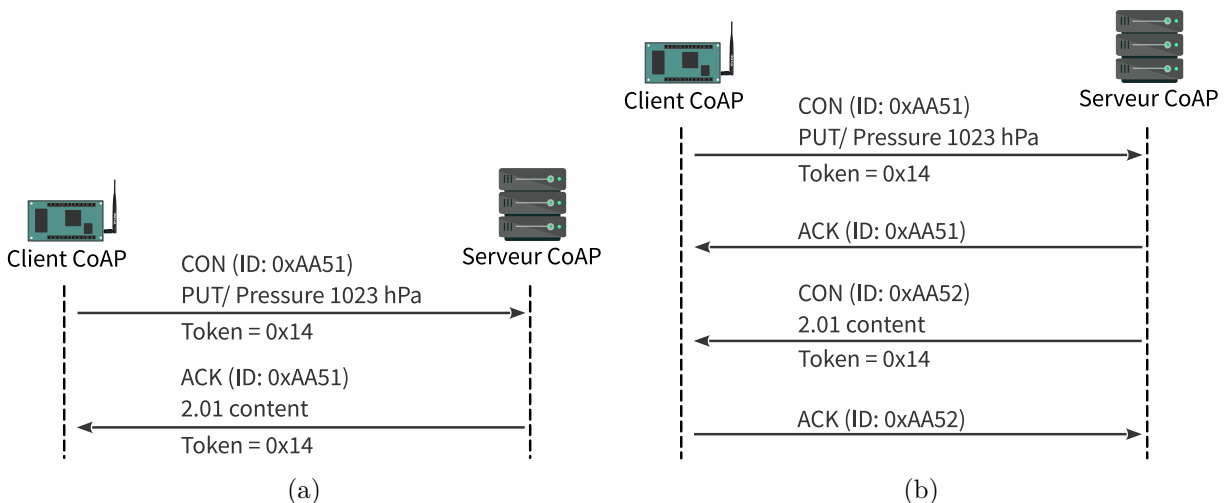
Client CoAP

Serveur CoAP

CON (ID: 0xAA51)
PUT/ Pressure 1023 hPa
Token = 0x14

ACK (ID: 0xAA51)
2.01 content
Token = 0x14

(a)

Client CoAP

Serveur CoAP

CON (ID: 0xAA51)
PUT/ Pressure 1023 hPa
Token = 0x14

ACK (ID: 0xAA51)

CON (ID: 0xAA52)
2.01 content
Token = 0x14

ACK (ID: 0xAA52)

(b)